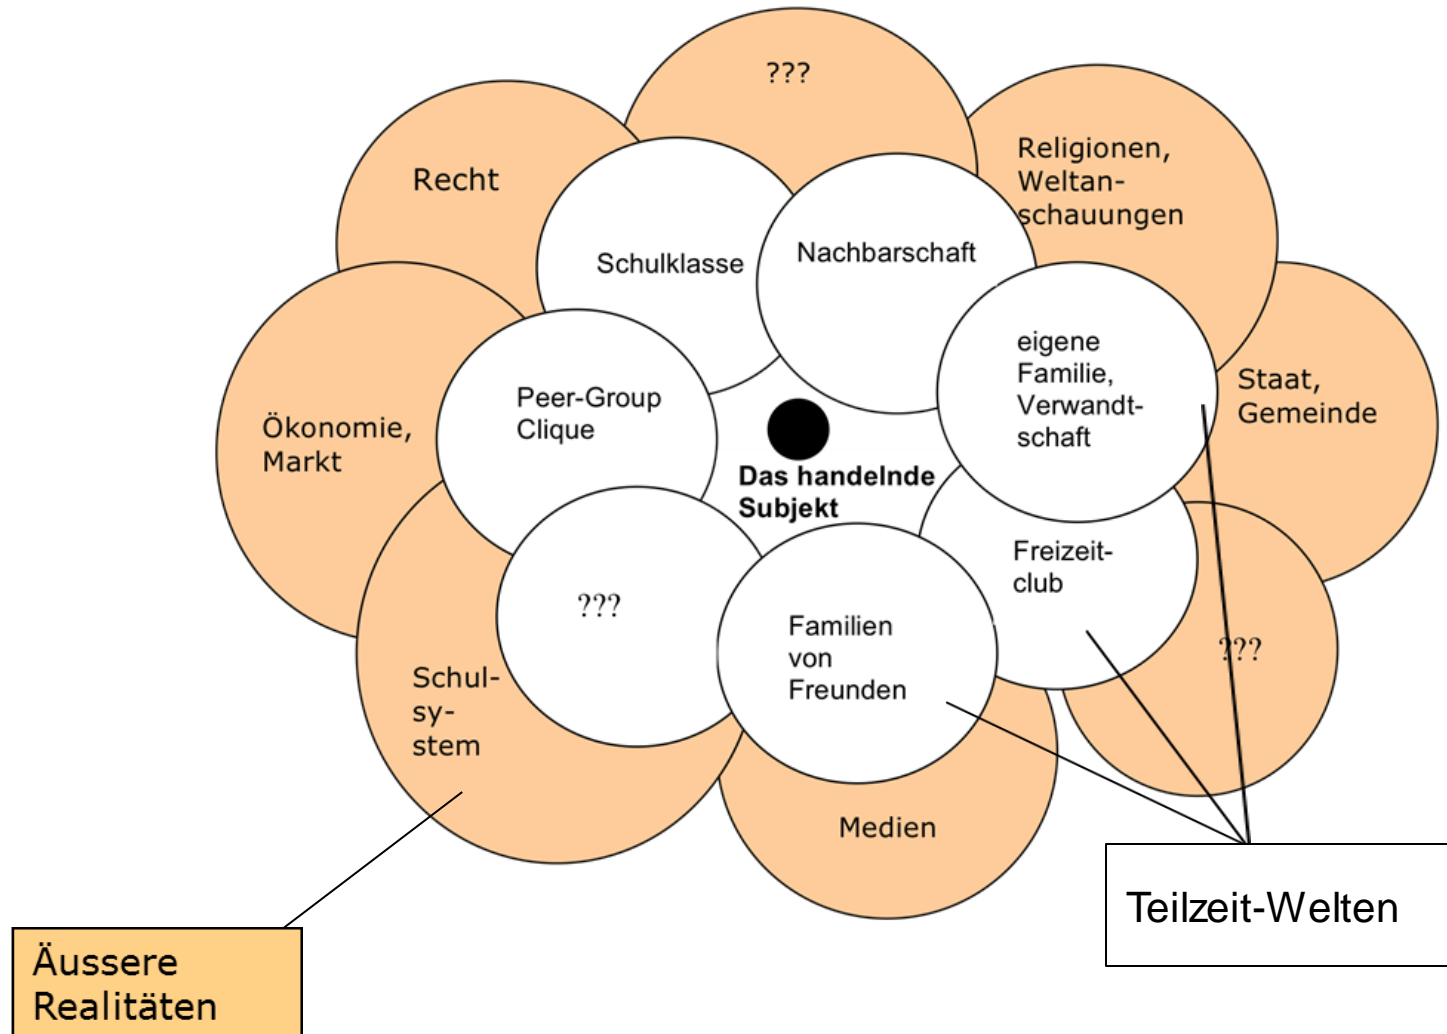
???

Recht

Religionen, Weltanschauungen

Schulklasse

Nachbarschaft

Staat, Gemeinde

eigene Familie, Verwandtschaft

Ökonomie, Markt

Peer-Group Clique

Das handelnde Subjekt

Freizeitclub

???

???

Familien von Freunden

Schulsystem

Medien

Teilzeit-Welten

Äussere Realitäten